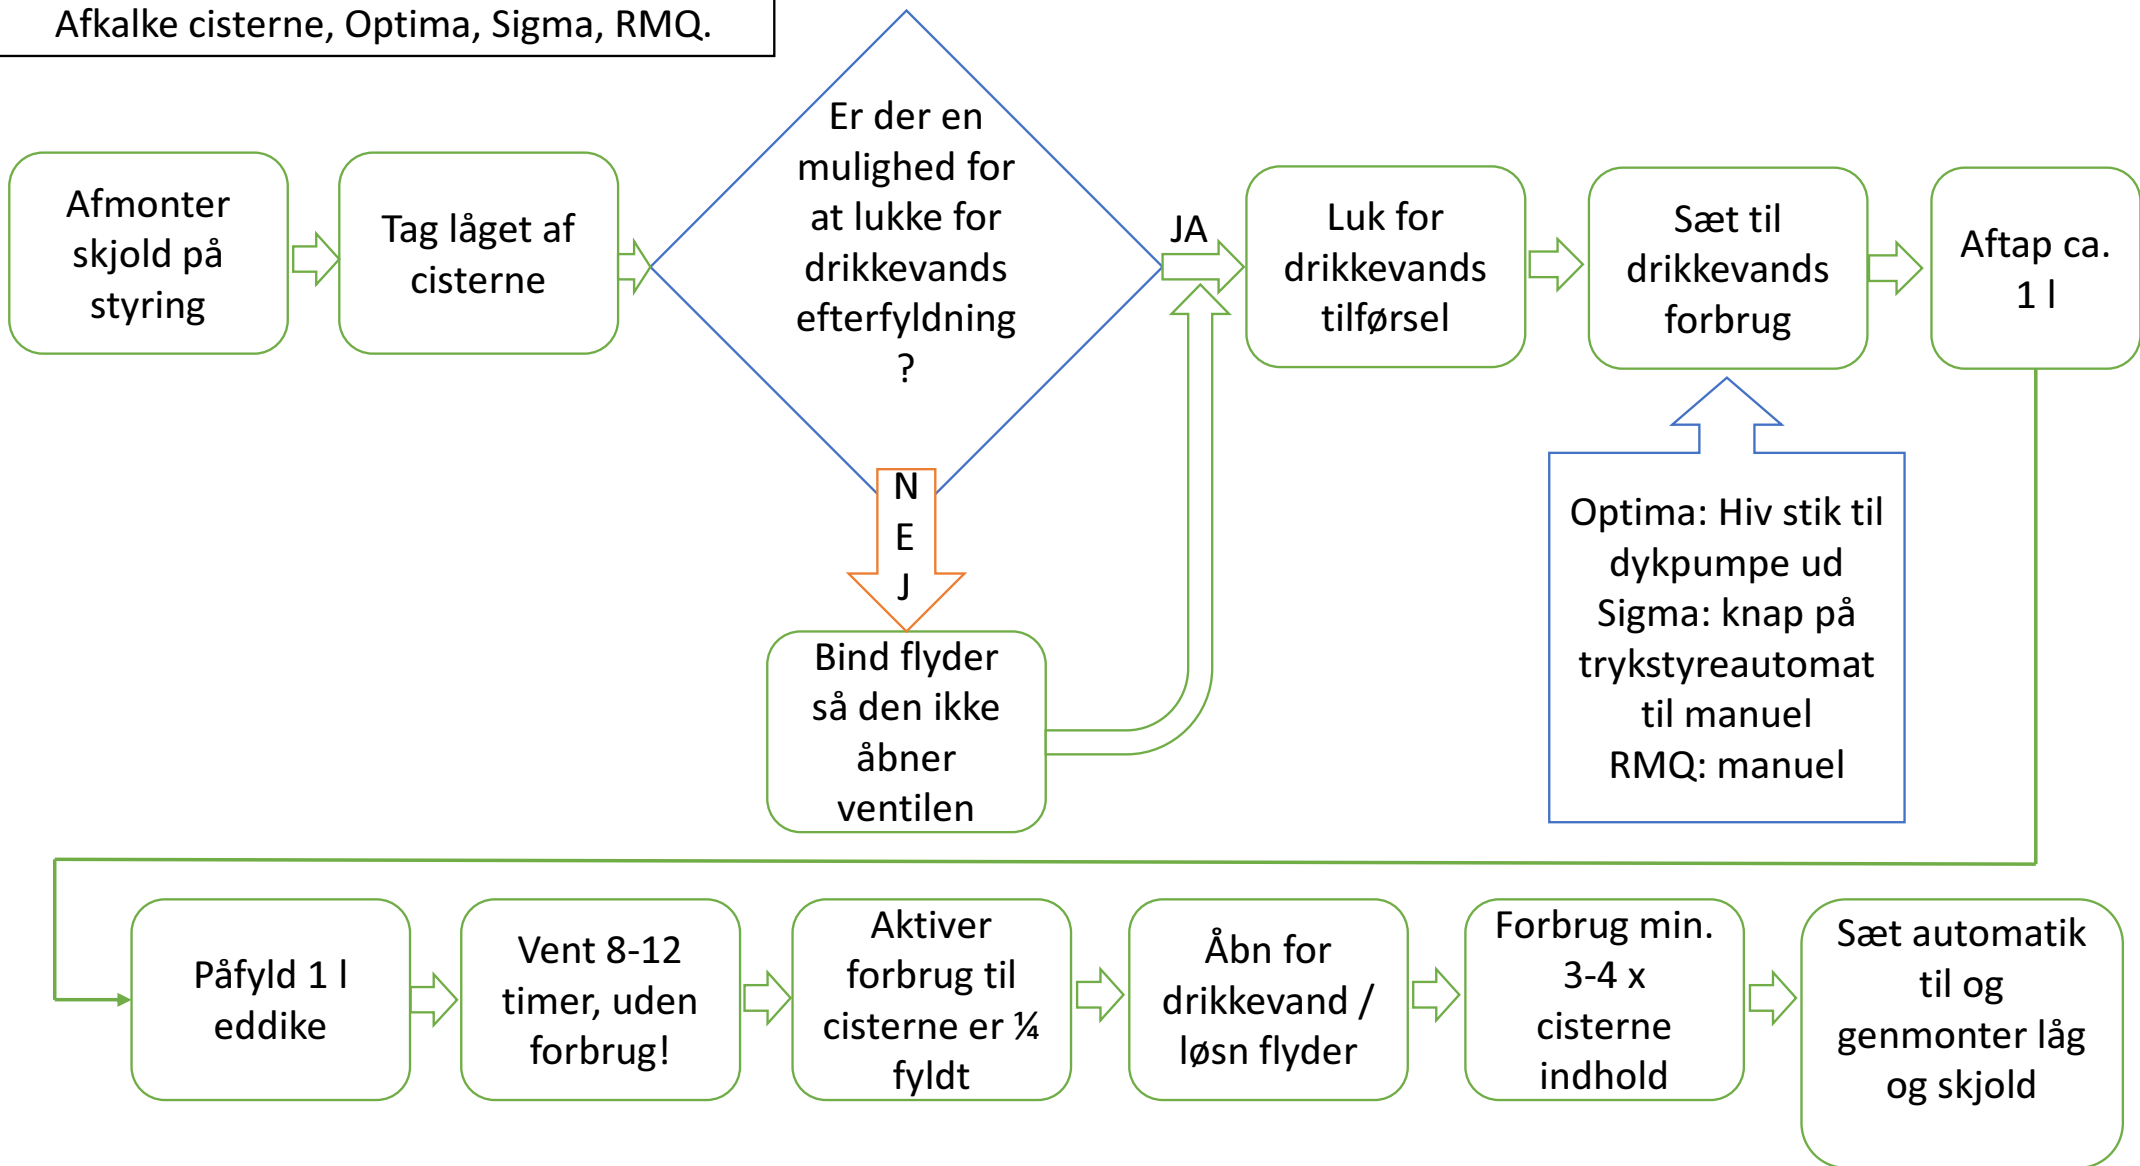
Afkalke cisterne, Optima, Sigma, RMQ.

Afmonter skjold på styring

Tag låget af cisterne

Er der en mulighed for at lukke for drikkevands efterfyldning ?

JA

N
E
J

Bind flyder så den ikke åbner ventilen

Luk for drikkevands tilførsel

Sæt til drikkevands forbrug

Aftap ca. 1 l

Optima: Hiv stik til dykpumpe ud
Sigma: knap på trykstyreautomat til manuel
RMQ: manuel

Påfyld 1 l eddike

Vent 8-12 timer, uden forbrug!

Aktiver forbrug til cisterne er ¼ fyldt

Åbn for drikkevand / løsn flyder

Forbrug min. 3-4 x cisterne indhold

Sæt automatik til og genmonter låg og skjold